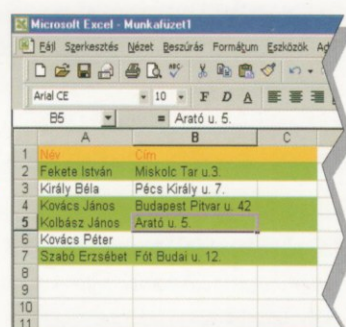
Microsoft Excel - Munkafüzet1

Fájl Szerkesztés Nézet Beszúrás Formátum Eszközök A

Arial CE 10 F D A

B5 = Arató u. 5.

| | A | B | C |
|---|---|---|---|
| 1 | Név | Cím | |
| 2 | Fekete István | Miskolc Tar u.3. | |
| 3 | Király Béla | Pécs Király u. 7. | |
| 4 | Kovács János | Budapest Pitvar u. 42 | |
| 5 | Kolbász János | Arató u. 5. | |
| 6 | Kovács Péter | | |
| 7 | Szabó Erzsébet | Fót Budai u. 12. | |
| 8 | | | |
| 9 | | | |
| 10 | | | |
| 11 | | | |